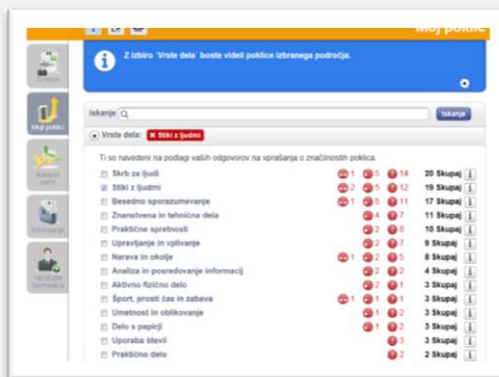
Moj poklic

Z izbiro `Vrste dela` boste videli poklice izbranega področja.

Moj poklici

Iskanje

Iskanje

Vrste dela: Stiki z ljudmi

Ti so navedeni na podlagi vaših odgovorov na vprašanja o značilnostih poklica.

| | | | | | |
|---|---|---|---|---|---|
| Skrb za ljudi | 1 | 5 | 14 | 20 Skupaj | i |
| Stiki z ljudmi | 2 | 5 | 12 | 19 Skupaj | i |
| Besedno sporazumevanje | 1 | 5 | 11 | 17 Skupaj | i |
| Znanstvena in tehnična dela | | 4 | 7 | 11 Skupaj | i |
| Praktične spretnosti | | 2 | 8 | 10 Skupaj | i |
| Upravljanje in vplivanje | | 2 | 7 | 9 Skupaj | i |
| Narava in okolje | 1 | 2 | 5 | 8 Skupaj | i |
| Analiza in posredovanje informacij | | 2 | 2 | 4 Skupaj | i |
| Aktivno fizično delo | | 2 | 1 | 3 Skupaj | i |
| Šport, prosti čas in zabava | 1 | 1 | 1 | 3 Skupaj | i |
| Umetnost in oblikovanje | | 1 | 2 | 3 Skupaj | i |
| Delo s papirji | | 1 | 2 | 3 Skupaj | i |
| Uporaba števil | | | 3 | 3 Skupaj | i |
| Praktično delo | | | 2 | 2 Skupaj | i |